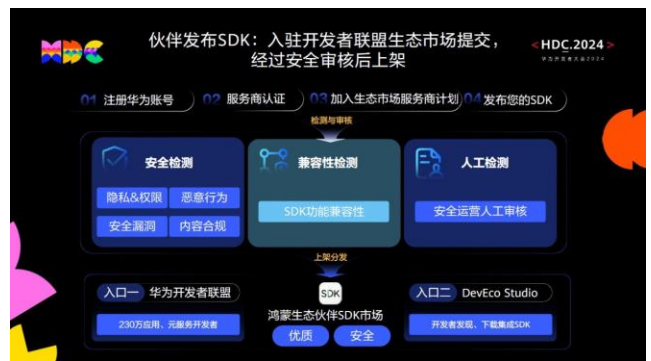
HDC

伙伴发布SDK：入驻开发者联盟生态市场提交，经过安全审核后上架

<HDC.2024>
华为开发者大会2024

01 注册华为账号 02 服务商认证 03 加入生态市场服务商计划 04 发布您的SDK

检测与审核

安全检测
隐私&权限 恶意行为
安全漏洞 内容合规

兼容性检测
SDK功能兼容性

人工检测
安全运营人工审核

上架分发

入口一 华为开发者联盟
230万应用、元服务开发者

SDK
鸿蒙生态伙伴SDK市场
优质 安全

入口二 DevEco Studio
开发者发现、下载集成SDK